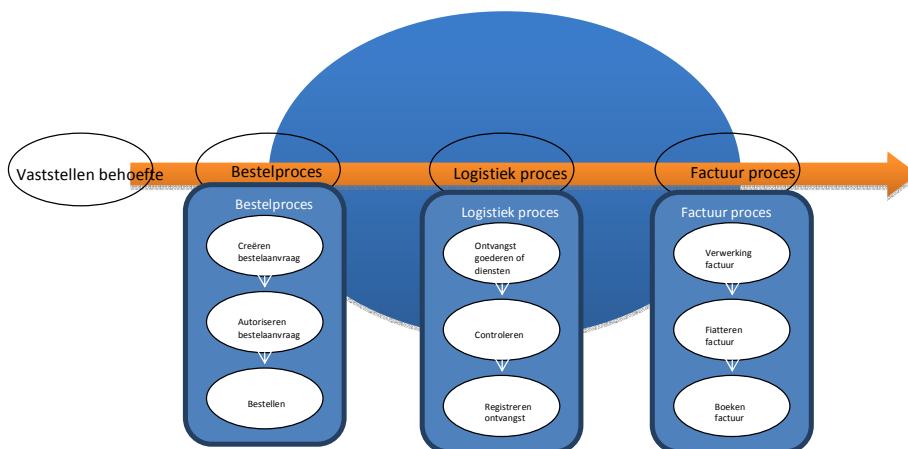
Vaststellen behoefte

Bestelproces

Logistiek proces

Factuur proces

Bestelproces

Creëren bestelaanvraag

Autoriseren bestelaanvraag

Bestellen

Logistiek proces

Ontvangst goederen of diensten

Controleren

Registreren ontvangst

Factuur proces

Verwerking factuur

Fiatteren factuur

Boeken factuur